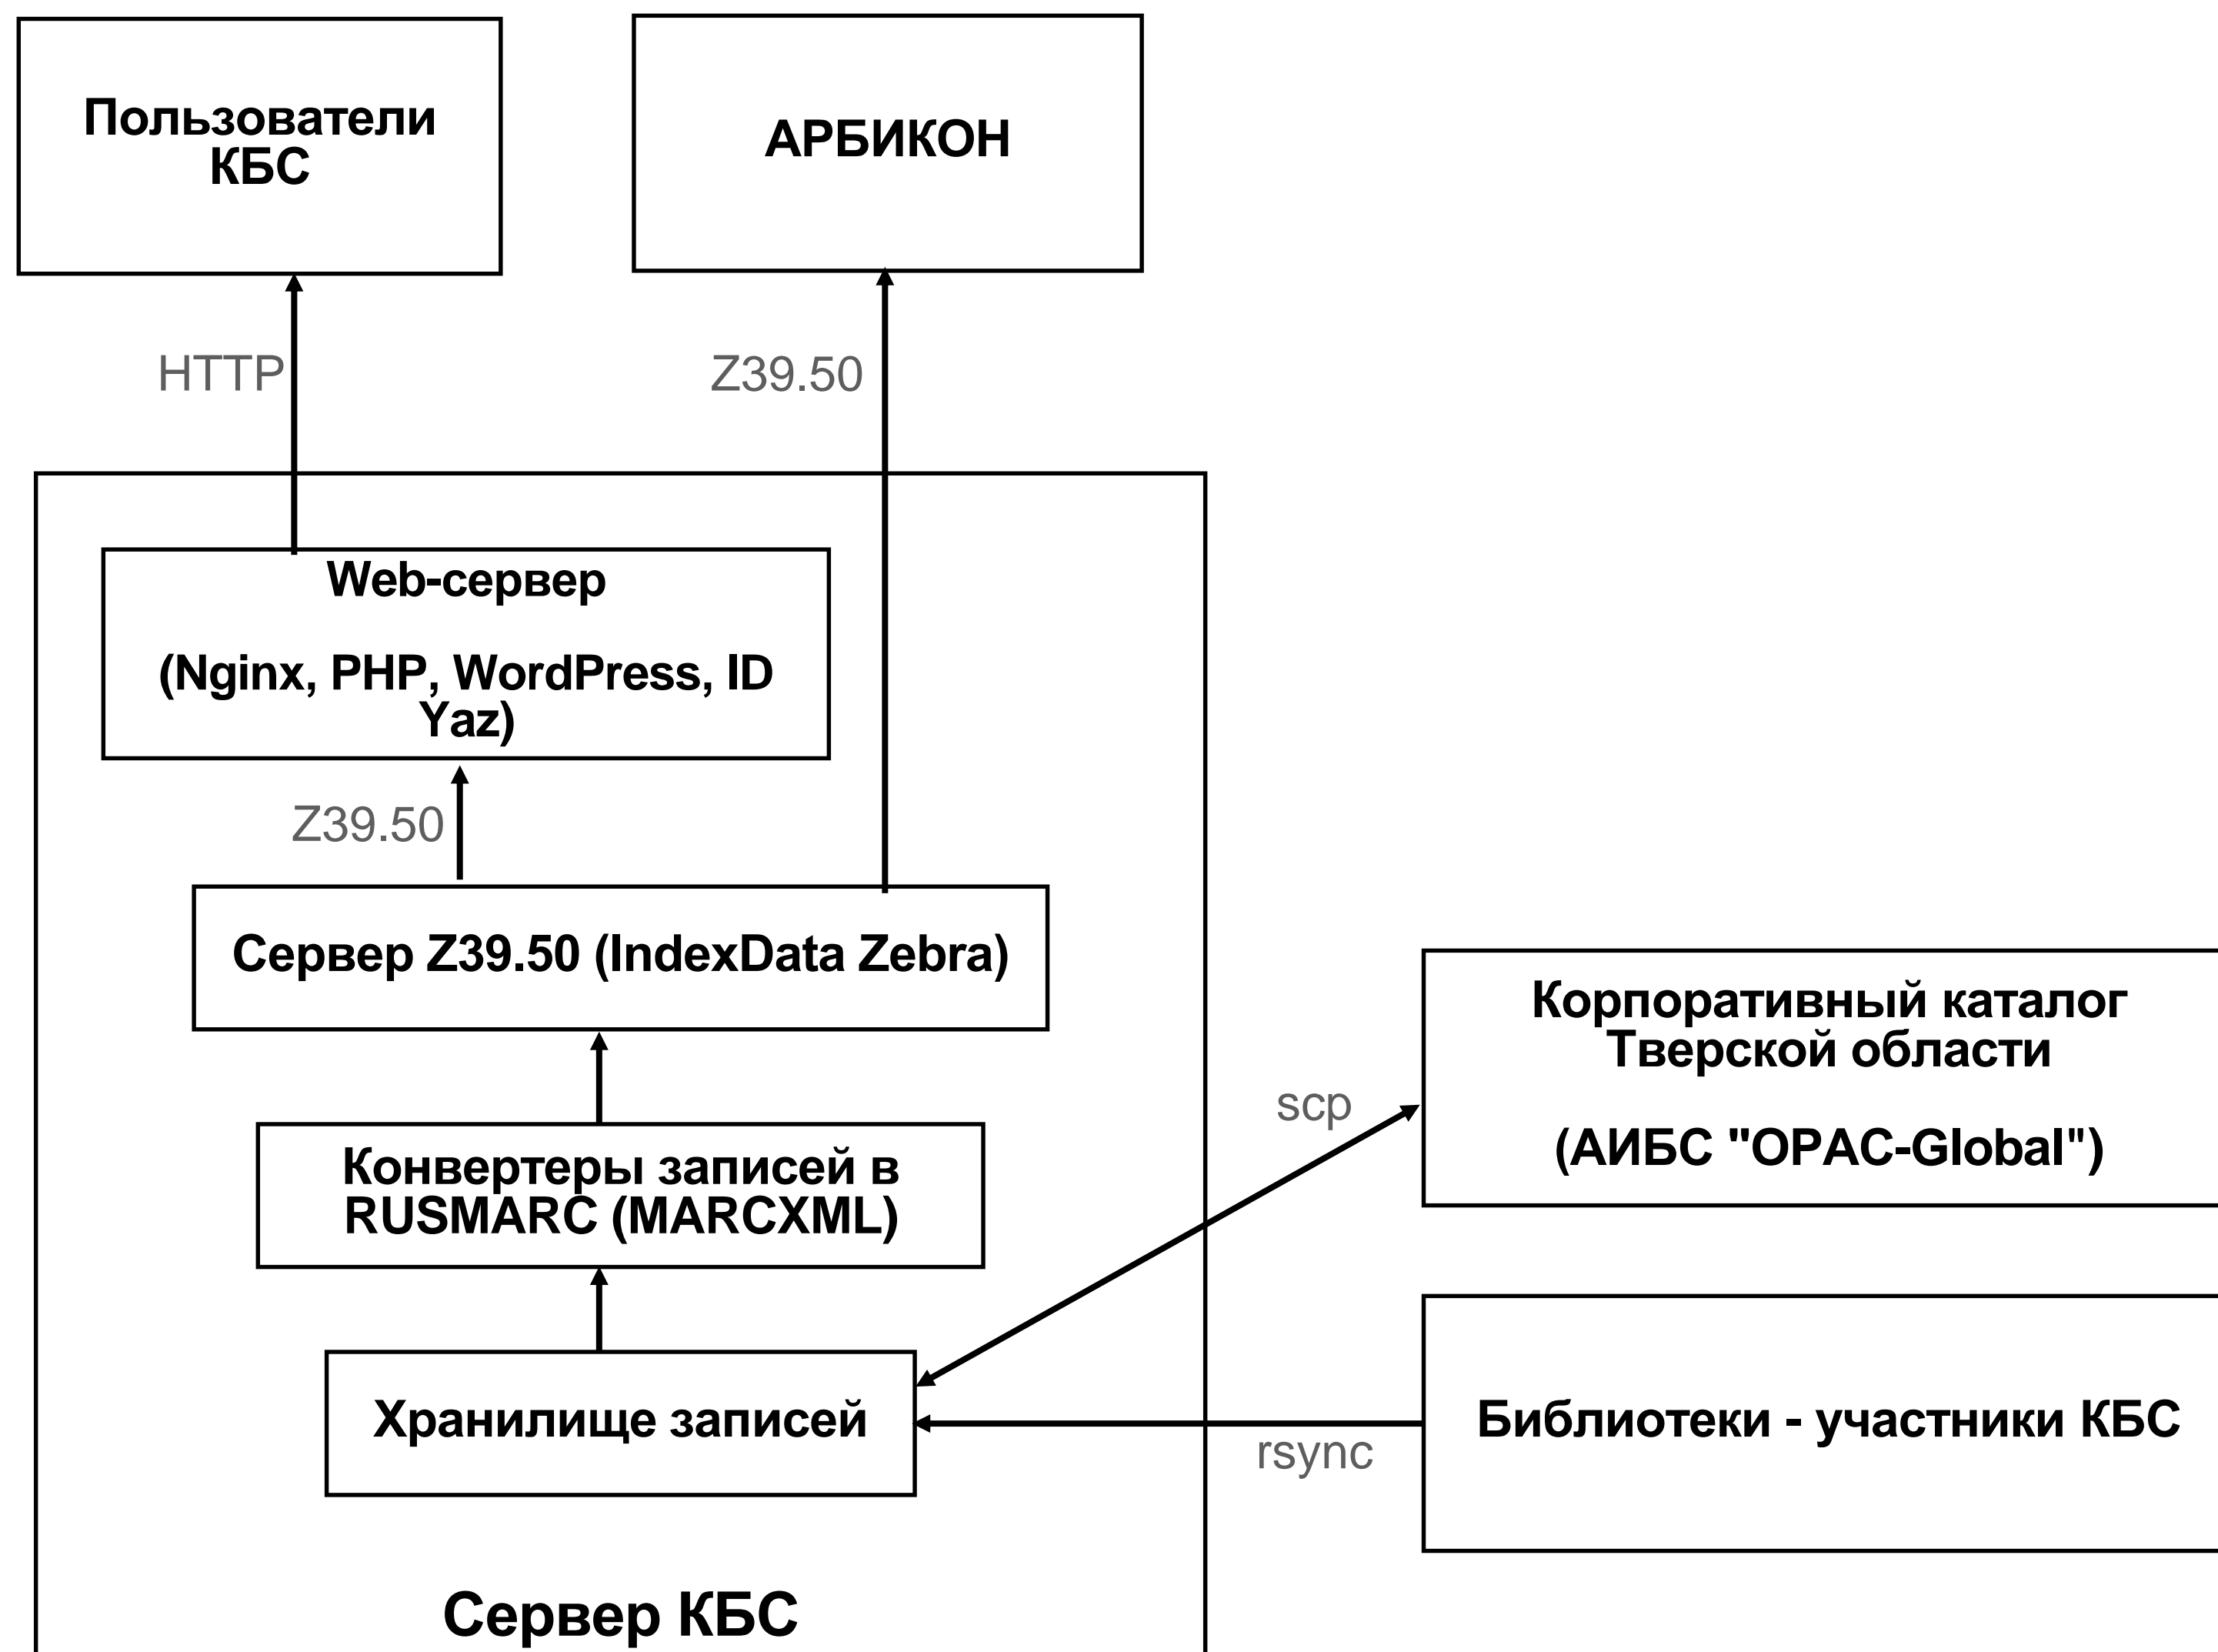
Пользователи КБС

АРБИКОН

HTTP

Z39.50

Web-сервер

(Nginx, PHP, WordPress, ID Yaz)

Z39.50

Сервер Z39.50 (IndexData Zebra)

Корпоративный каталог Тверской области

(АИБС "OPAC-Global")

scp

Конвертеры записей в RUSMARC (MARCXML)

Хранилище записей

Библиотеки - участники КБС

rsync

Сервер КБС